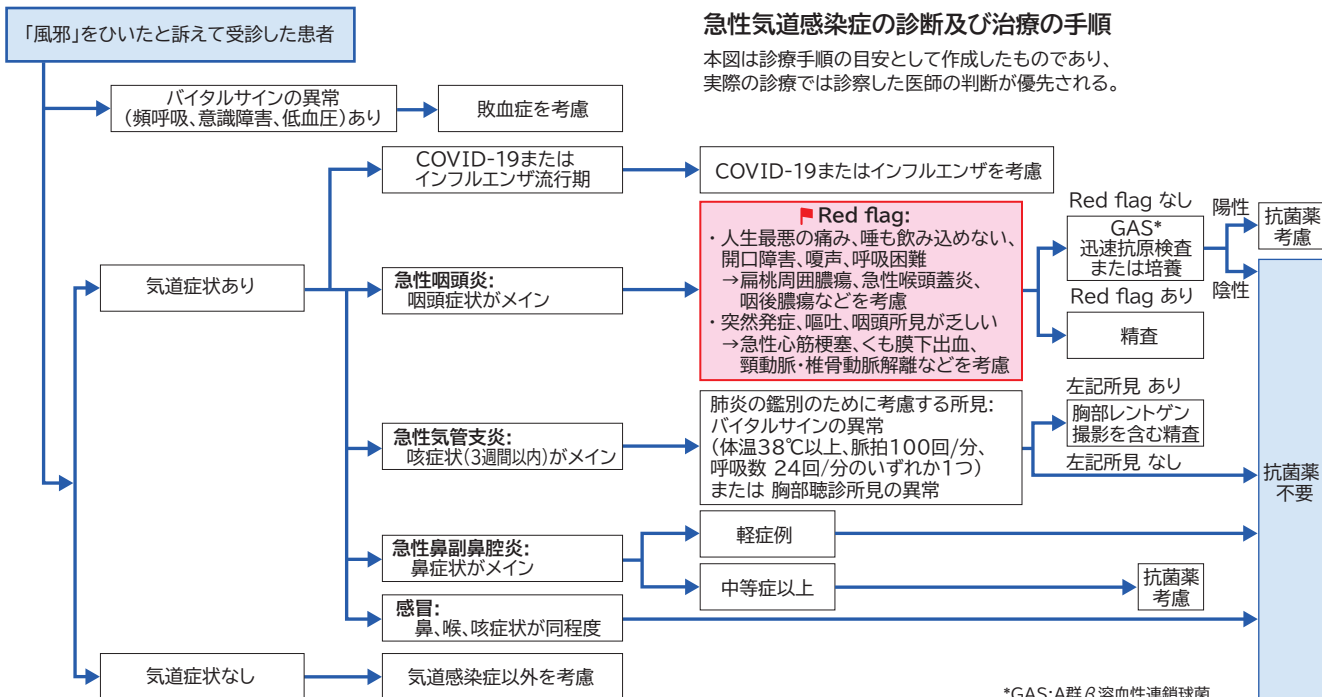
「風邪」をひいたと訴えて受診した患者

急性気道感染症の診断及び治療の手順

本図は診療手順の目安として作成したものであり、実際の診療では診察した医師の判断が優先される。

バイタルサインの異常（頻呼吸、意識障害、低血圧）あり

敗血症を考慮

COVID-19またはインフルエンザ流行期

COVID-19またはインフルエンザを考慮

気道症状あり

急性咽頭炎：
咽頭症状がメイン

Red flag:
・人生最悪の痛み、唾も飲み込めない、開口障害、嗄声、呼吸困難
→扁桃周囲膿瘍、急性喉頭蓋炎、咽後膿瘍などを考慮
・突然発症、嘔吐、咽頭所見が乏しい
→急性心筋梗塞、くも膜下出血、頸動脈・椎骨動脈解離などを考慮

Red flag なし

GAS*
迅速抗原検査または培養

陽性

抗菌薬考慮

陰性

Red flag あり

精査

急性気管支炎：
咳症状（3週間以内）がメイン

肺炎の鑑別のために考慮する所見：
バイタルサインの異常
（体温38℃以上、脈拍100回/分、呼吸数 24回/分のいずれか1つ）
または 胸部聴診所見の異常

左記所見 あり

胸部レントゲン撮影を含む精査

左記所見 なし

抗菌薬不要

急性鼻副鼻腔炎：
鼻症状がメイン

軽症例

中等症以上

抗菌薬考慮

感冒：
鼻、喉、咳症状が同程度

気道症状なし

気道感染症以外を考慮

*GAS：A群β溶血性連鎖球菌